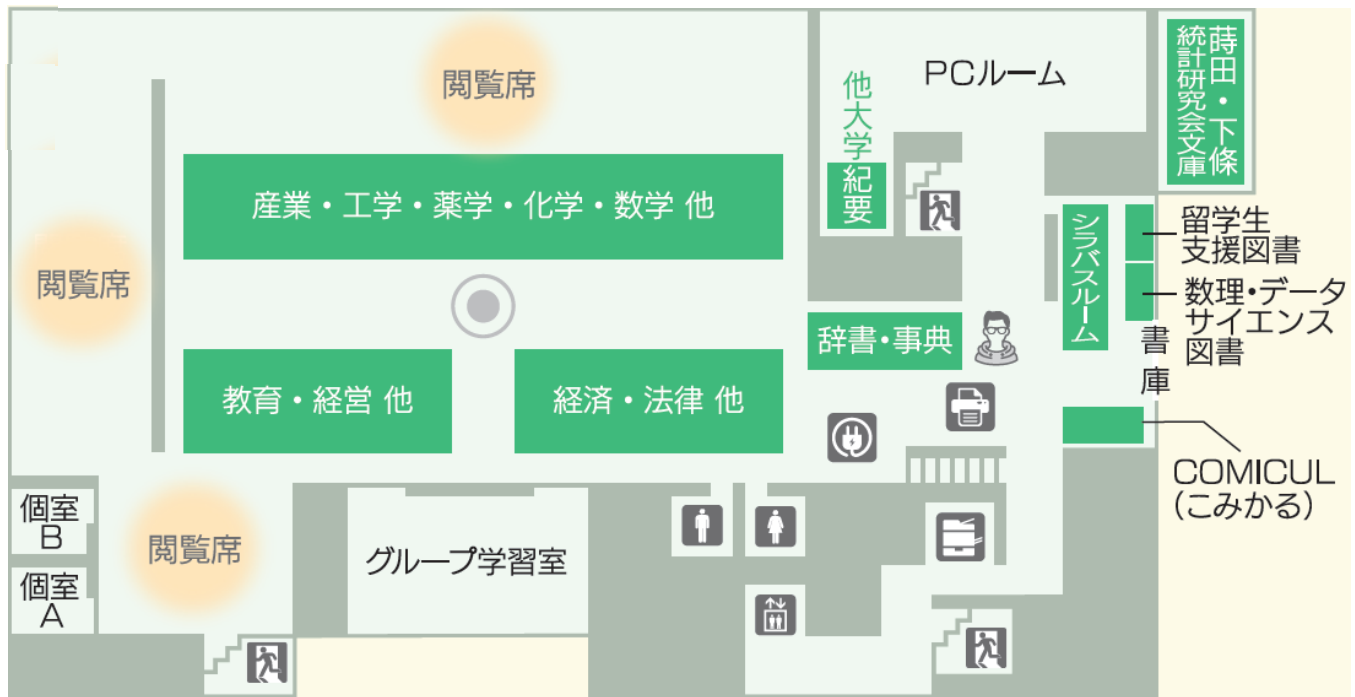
閲覧席

PCルーム

蒔田・下條統計研究会文庫

他大学紀要

産業・工学・薬学・化学・数学 他

閲覧席

シラバスルーム

留学生支援図書

数理•データサイエンス図書

辞書•事典

書庫

教育・経営 他

経済・法律 他

COMICUL（こみかる）

個室B

個室A

閲覧席

グループ学習室